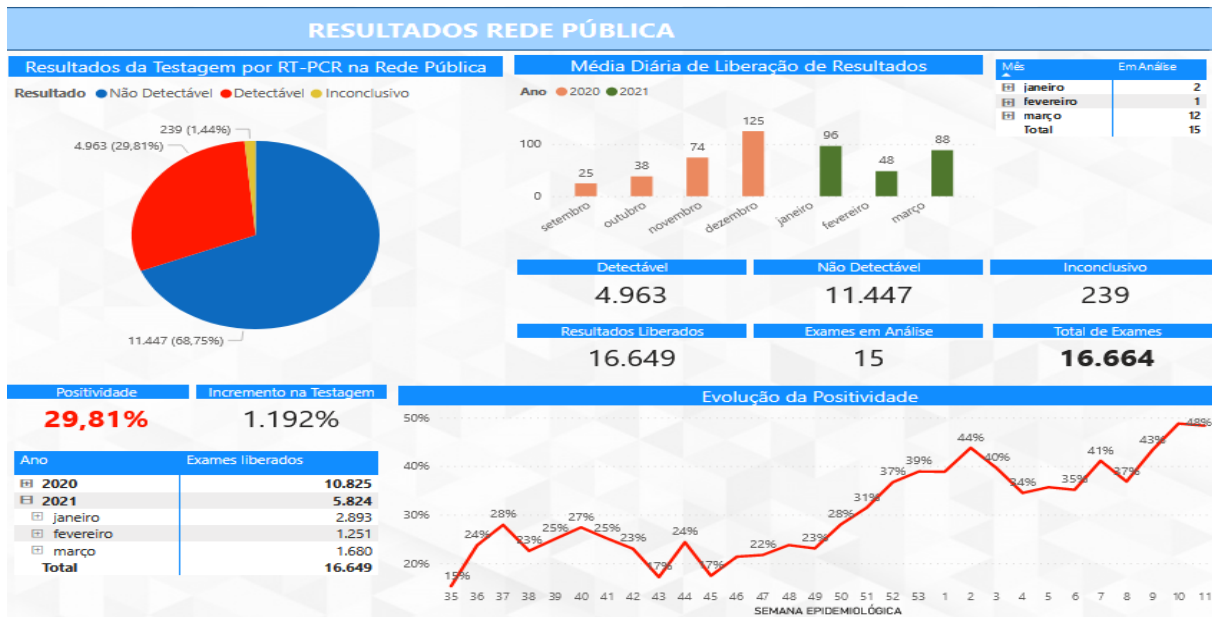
RESULTADOS REDE PÚBLICA

Resultados da Testagem por RT-PCR na Rede Pública

Resultado ● Não Detectável ● Detectável ● Inconclusivo

239 (1,44%)
4.963 (29,81%)
11.447 (68,75%)

Média Diária de Liberação de Resultados

Ano ● 2020 ● 2021

100
0

25 38 74 125 96 48 88

setembro outubro novembro dezembro janeiro fevereiro março

| Mês | Em Análise |
|---|---|
| ⊞ janeiro | 2 |
| ⊞ fevereiro | 1 |
| ⊞ março | 12 |
| Total | 15 |

Detectável
4.963

Não Detectável
11.447

Inconclusivo
239

Resultados Liberados
16.649

Exames em Análise
15

Total de Exames
16.664

Positividade
29,81%

Incremento na Testagem
1.192%

| Ano | Exames liberados |
|---|---|
| ⊞ 2020 | 10.825 |
| ⊟ 2021 | 5.824 |
| ⊞ janeiro | 2.893 |
| ⊞ fevereiro | 1.251 |
| ⊞ março | 1.680 |
| Total | 16.649 |

Evolução da Positividade

50%
40%
30%
20%

15% 24% 28% 23% 25% 27% 25% 23% 17% 24% 17% 22% 22% 24% 23% 28% 31% 37% 39% 39% 44% 40% 34% 35% 35% 41% 37% 43% 48% 48%

35 36 37 38 39 40 41 42 43 44 45 46 47 48 49 50 51 52 53 1 2 3 4 5 6 7 8 9 10 11

SEMANA EPIDEMIOLÓGICA